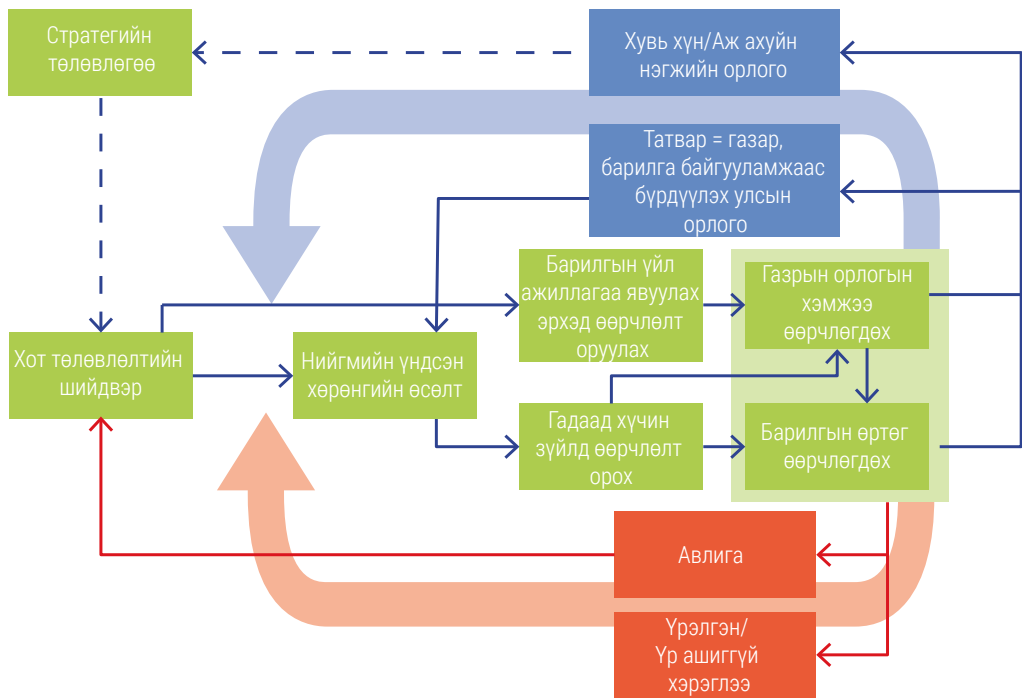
Стратегийн төлөвлөгөө

Хувь хүн/Аж ахуйн нэгжийн орлого

Татвар = газар, барилга байгууламжаас бүрдүүлэх улсын орлого

Барилгын үйл ажиллагаа явуулах эрхэд өөрчлөлт оруулах

Газрын орлогын хэмжээ өөрчлөгдөх

Хот төлөвлөлтийн шийдвэр

Нийгмийн үндсэн хөрөнгийн өсөлт

Гадаад хүчин зүйлд өөрчлөлт орох

Барилгын өртөг өөрчлөгдөх

Авлига

Үрэлгэн/ Үр ашиггүй хэрэглээ